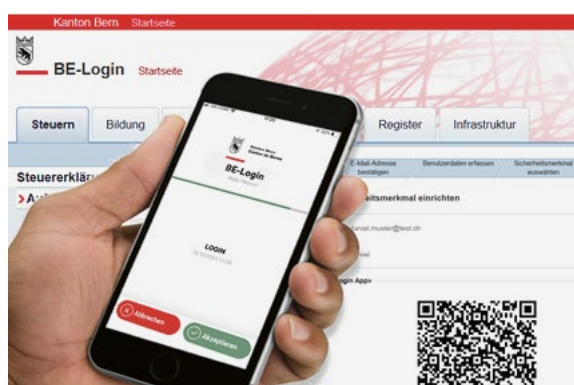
Kanton Bern Startseite

BE-Login Startseite

Steuern

Bildung

Register

Infrastruktur

Steuererklär

E-Mail-Adresse bestätigen

Benutzerdaten erfassen

Sicherheitsmerkmal auswählen

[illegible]eitsmerkmal einrichten

daniel.muster@test.ch

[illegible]ogin App»

Kanton Bern Canton de Berne

BE-Login

LOGIN

Abbrechen

Akzeptieren